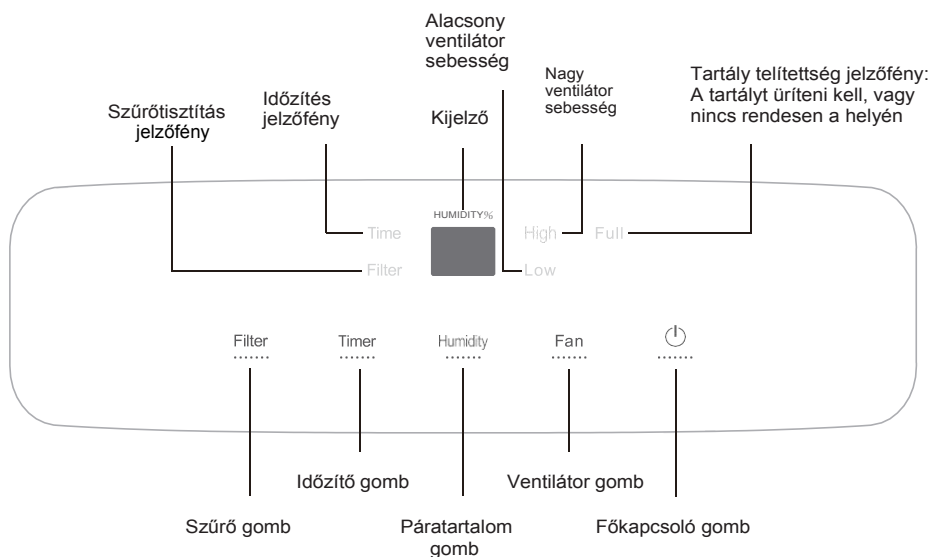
Alacsony ventilátor sebesség

Nagy ventilátor sebesség

Tartály telítettség jelzőfény: A tartályt üríteni kell, vagy nincs rendesen a helyén

Szűrőtisztítás jelzőfény

Időzítés jelzőfény

Kijelző

HUMIDITY%

Time

Filter

High

Full

Low

Filter

Timer

Humidity

Fan

⏻

Időzítő gomb

Ventilátor gomb

Szűrő gomb

Páratartalom gomb

Főkapcsoló gomb